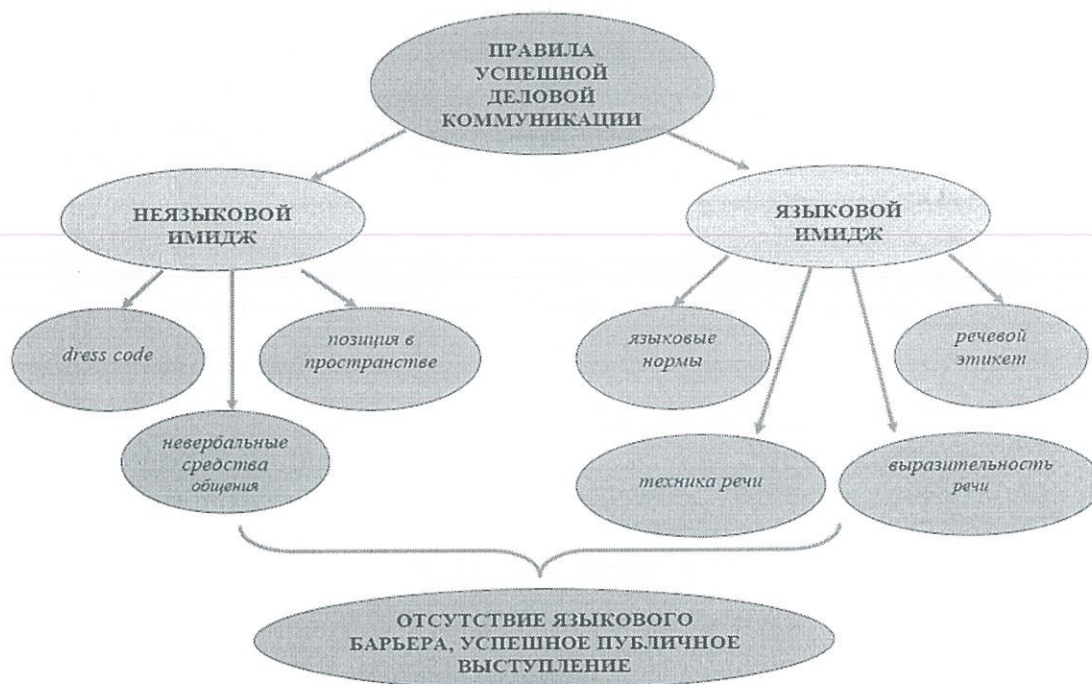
ПРАВИЛА УСПЕШНОЙ ДЕЛОВОЙ КОММУНИКАЦИИ

НЕЯЗЫКОВОЙ ИМИДЖ

ЯЗЫКОВОЙ ИМИДЖ

dress code

позиция в пространстве

невербальные средства общения

языковые нормы

речевой этикет

техника речи

выразительность речи

ОТСУТСТВИЕ ЯЗЫКОВОГО БАРЬЕРА, УСПЕШНОЕ ПУБЛИЧНОЕ ВЫСТУПЛЕНИЕ